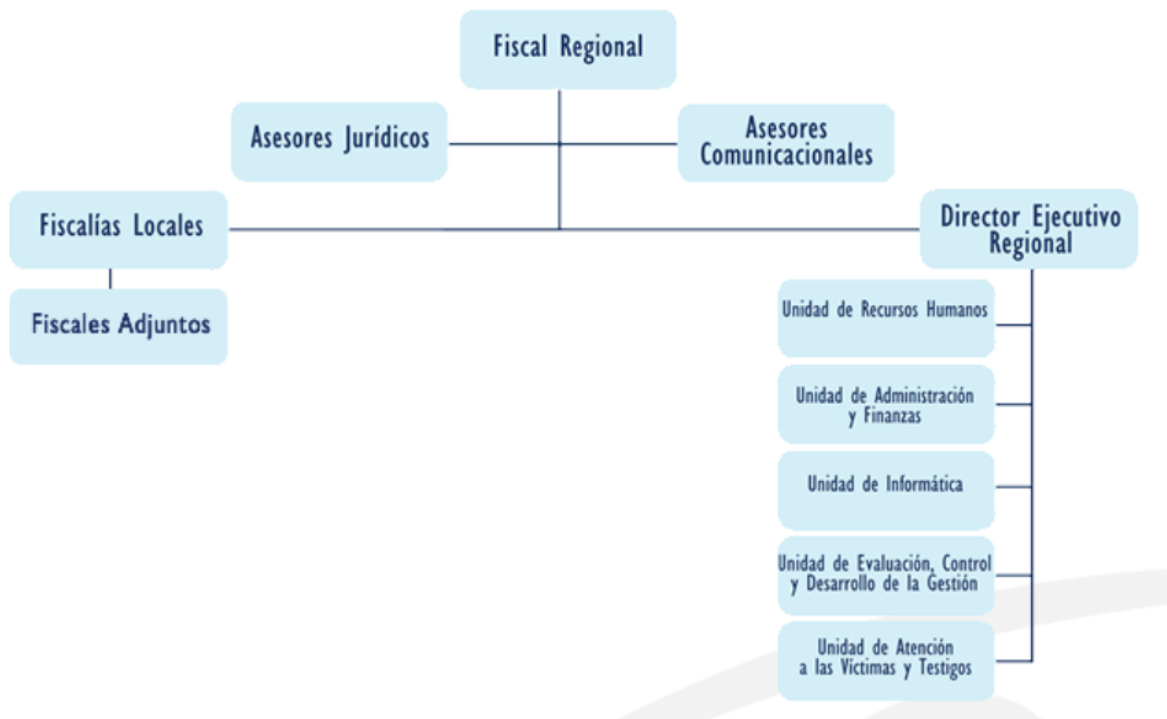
Fiscal Regional

Asesores Jurídicos

Asesores Comunicacionales

Fiscalías Locales

Fiscales Adjuntos

Director Ejecutivo Regional

Unidad de Recursos Humanos

Unidad de Administración y Finanzas

Unidad de Informática

Unidad de Evaluación, Control y Desarrollo de la Gestión

Unidad de Atención a las Víctimas y Testigos